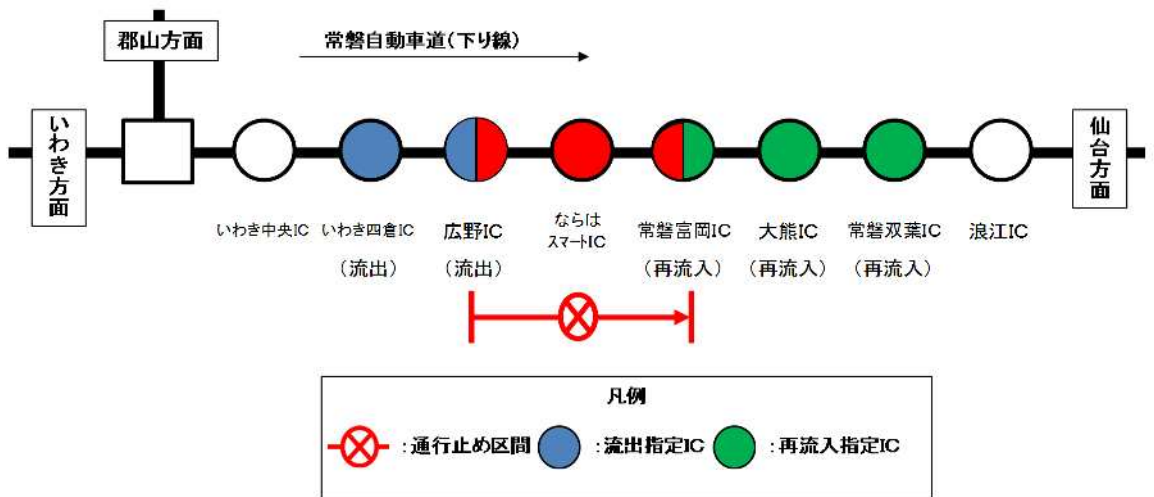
郡山方面

常磐自動車道(下り線)

いわき方面

仙台方面

いわき中央IC

いわき四倉IC
(流出)

広野IC
(流出)

ならは
スマートIC

常磐富岡IC
(再流入)

大熊IC
(再流入)

常磐双葉IC
(再流入)

浪江IC

凡例

:通行止め区間

:流出指定IC

:再流入指定IC